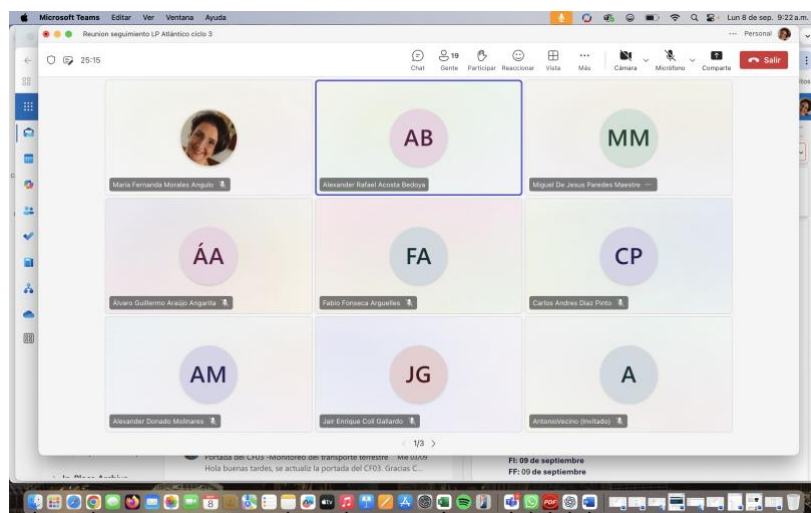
Microsoft Teams Editar Ver Ventana Ayuda

Lun 8 de sep. 9:22 a.m.

Reunion seguimiento LP Atlántico ciclo 3

Personal

25:15

Chat Gente 19 Participar Reaccionar Vista Más Cámara Micrófono Compartir Salir

Maria Fernanda Morales Angulo

AB
Alexander Rafael Acosta Bedoya

MM
Miguel De Jesus Paredes Maestre

ÁA
Alvaro Guillermo Araújo Angarita

FA
Fabio Fonseca Arguelles

CP
Carlos Andres Diaz Pinto

AM
Alexander Donado Molinares

JG
Jair Enrique Coll Gallardo

A
AntonioVecino (Invitado)

1/3

Portada del CF03 -Monitoreo del transporte terrestre Mié 03/09
Hola buenas tardes, se actualiza la portada del CF03. Gracias C...

FI: 09 de septiembre
FF: 09 de septiembre